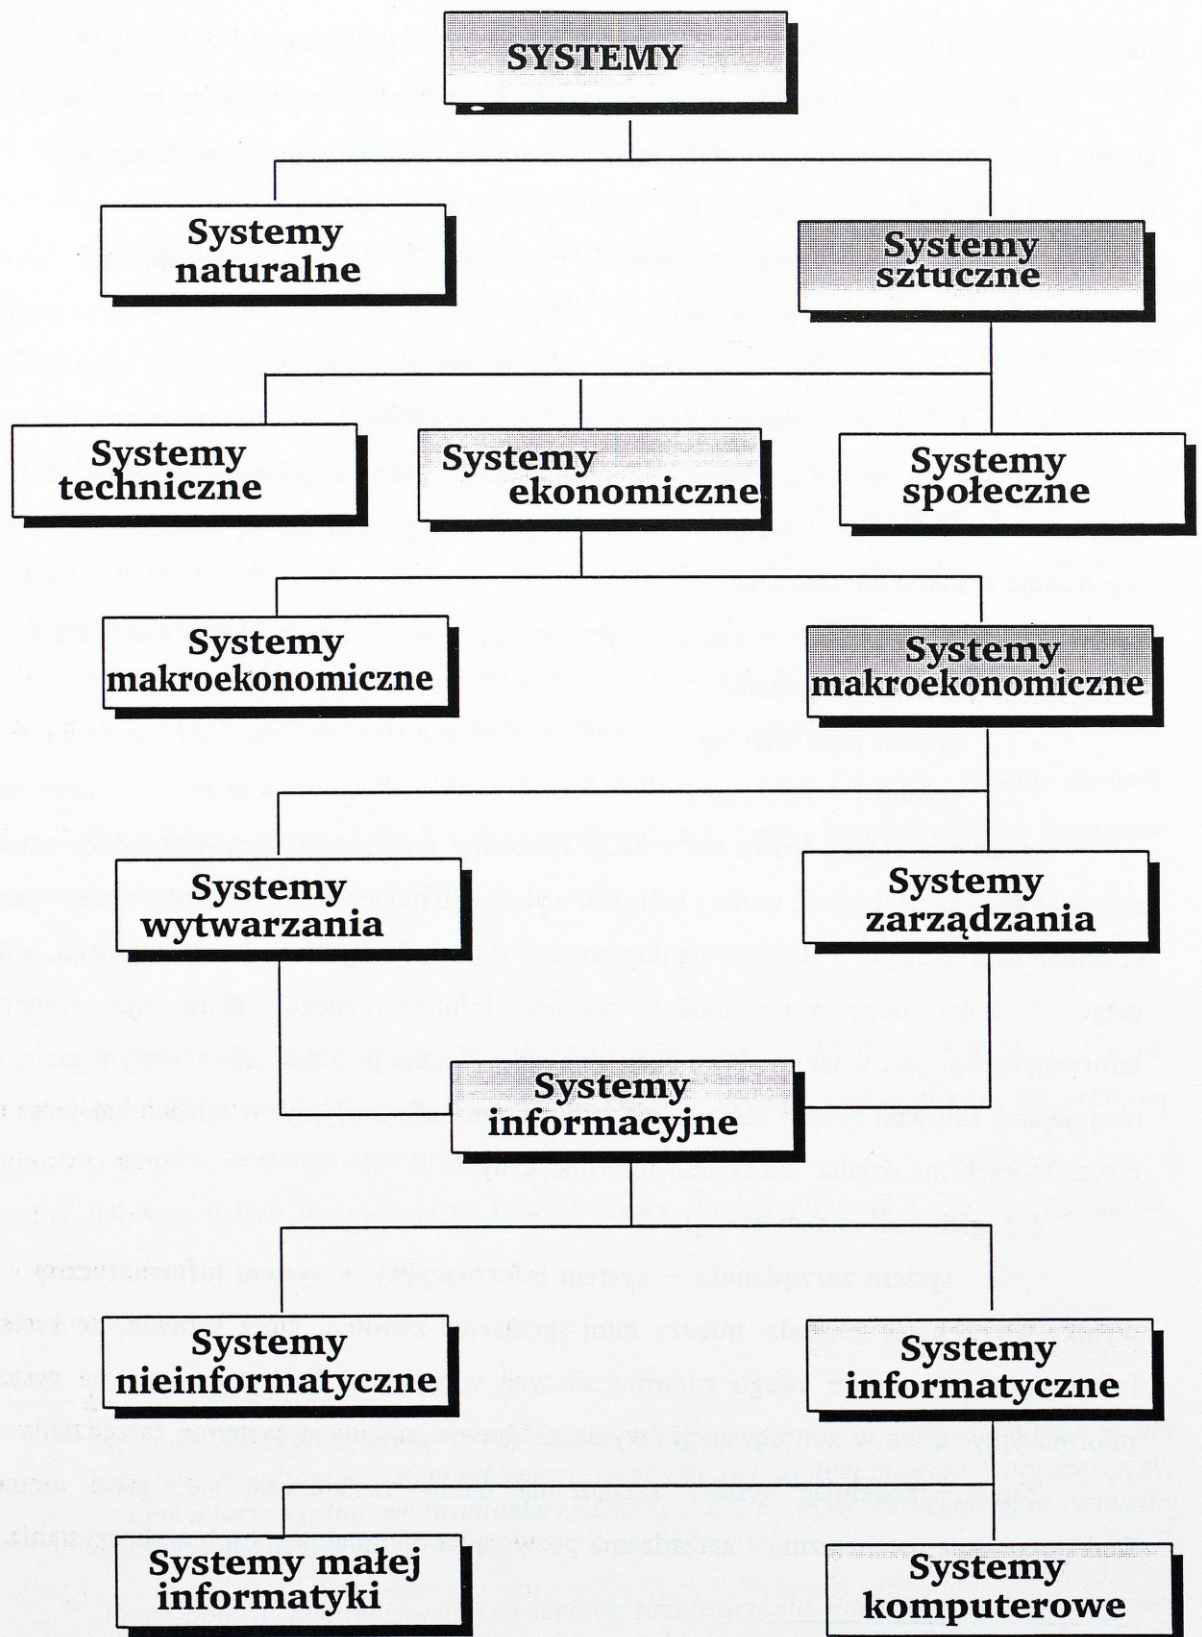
SYSTEMY

Systemy naturalne

Systemy sztuczne

Systemy techniczne

Systemy ekonomiczne

Systemy społeczne

Systemy makroekonomiczne

Systemy makroekonomiczne

Systemy wytwarzania

Systemy zarządzania

Systemy informacyjne

Systemy nieinformatyczne

Systemy informatyczne

Systemy małej informatyki

Systemy komputerowe